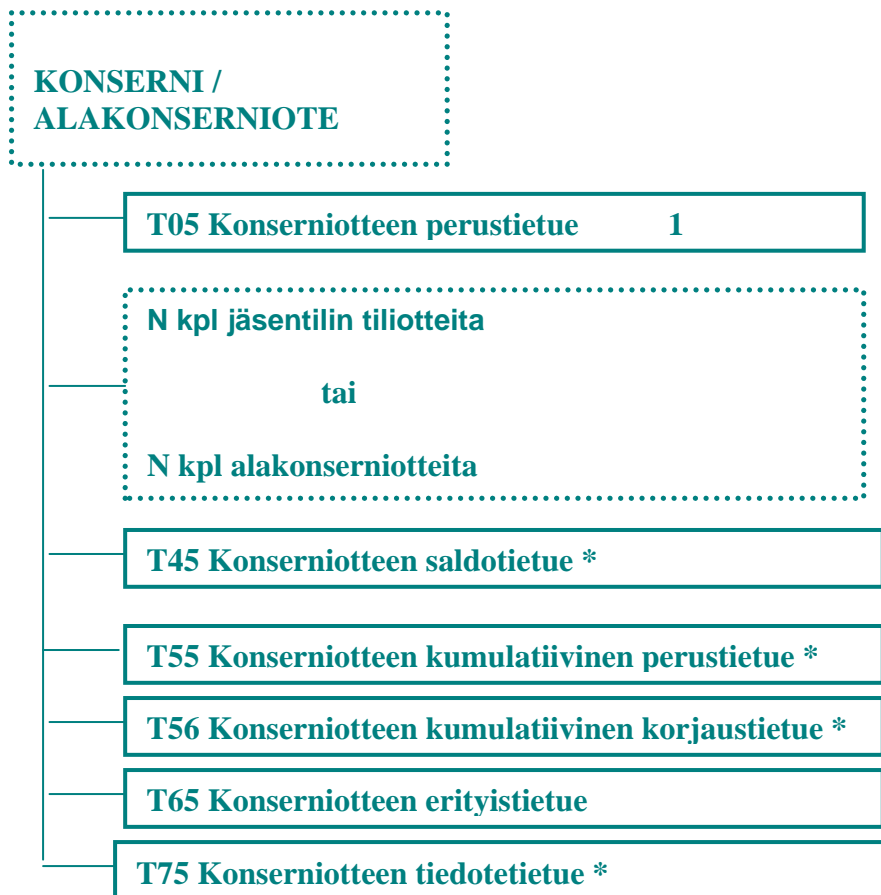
KONSERNI / ALAKONSERNIOTE

T05 Konserniotteen perustietue 1

N kpl jäsentilin tiliotteita

tai

N kpl alakonserniotteita

T45 Konserniotteen saldotietue *

T55 Konserniotteen kumulatiivinen perustietue *

T56 Konserniotteen kumulatiivinen korjaustietue *

T65 Konserniotteen erityistietue

T75 Konserniotteen tiedotetietue *